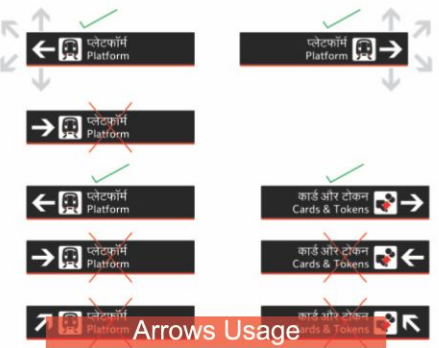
प्लेटफ़ॉर्म
Platform

प्लेटफ़ॉर्म
Platform

प्लेटफ़ॉर्म
Platform

प्लेटफ़ॉर्म
Platform

कार्ड और टोकन
Cards & Tokens

प्लेटफ़ॉर्म
Platform

कार्ड और टोकन
Cards & Tokens

Platform

Cards & Tokens

Arrows Usage